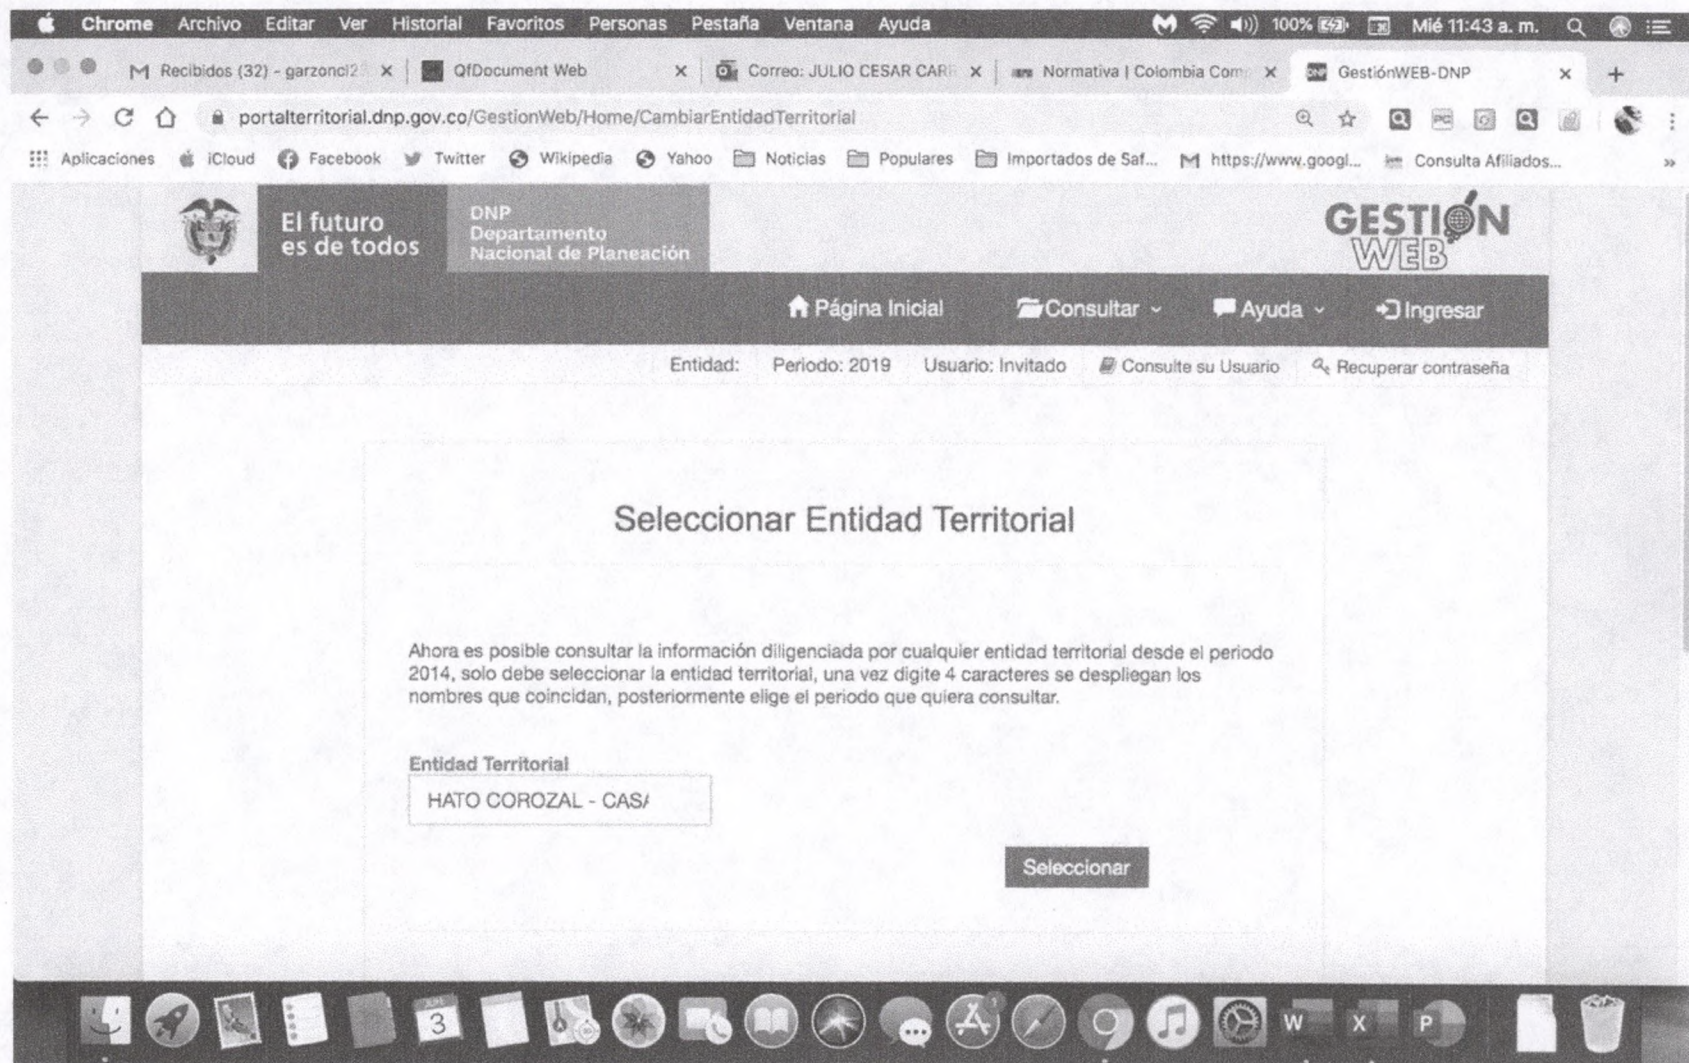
Chrome Archivo Editar Ver Historial Favoritos Personas Pestaña Ventana Ayuda 100% Mié 11:43 a. m.

Recibidos (32) - garzonci2 × QfDocument Web × Correo: JULIO CESAR CAR × Normativa | Colombia Com × GestiónWEB-DNP × +

portalterritorial.dnp.gov.co/GestionWeb/Home/CambiarEntidadTerritorial

Aplicaciones iCloud Facebook Twitter Wikipedia Yahoo Noticias Populares Importados de Saf... https://www.googl... Consulta Afiliados... »

El futuro es de todos

DNP Departamento Nacional de Planeación

GESTIÓN WEB

Página Inicial Consultar Ayuda Ingresar

Entidad: Periodo: 2019 Usuario: Invitado Consulte su Usuario Recuperar contraseña

Seleccionar Entidad Territorial

Ahora es posible consultar la información diligenciada por cualquier entidad territorial desde el periodo 2014, solo debe seleccionar la entidad territorial, una vez digite 4 caracteres se despliegan los nombres que coincidan, posteriormente elige el periodo que quiera consultar.

Entidad Territorial

HATO COROZAL - CAS/

Seleccionar

3 W X P